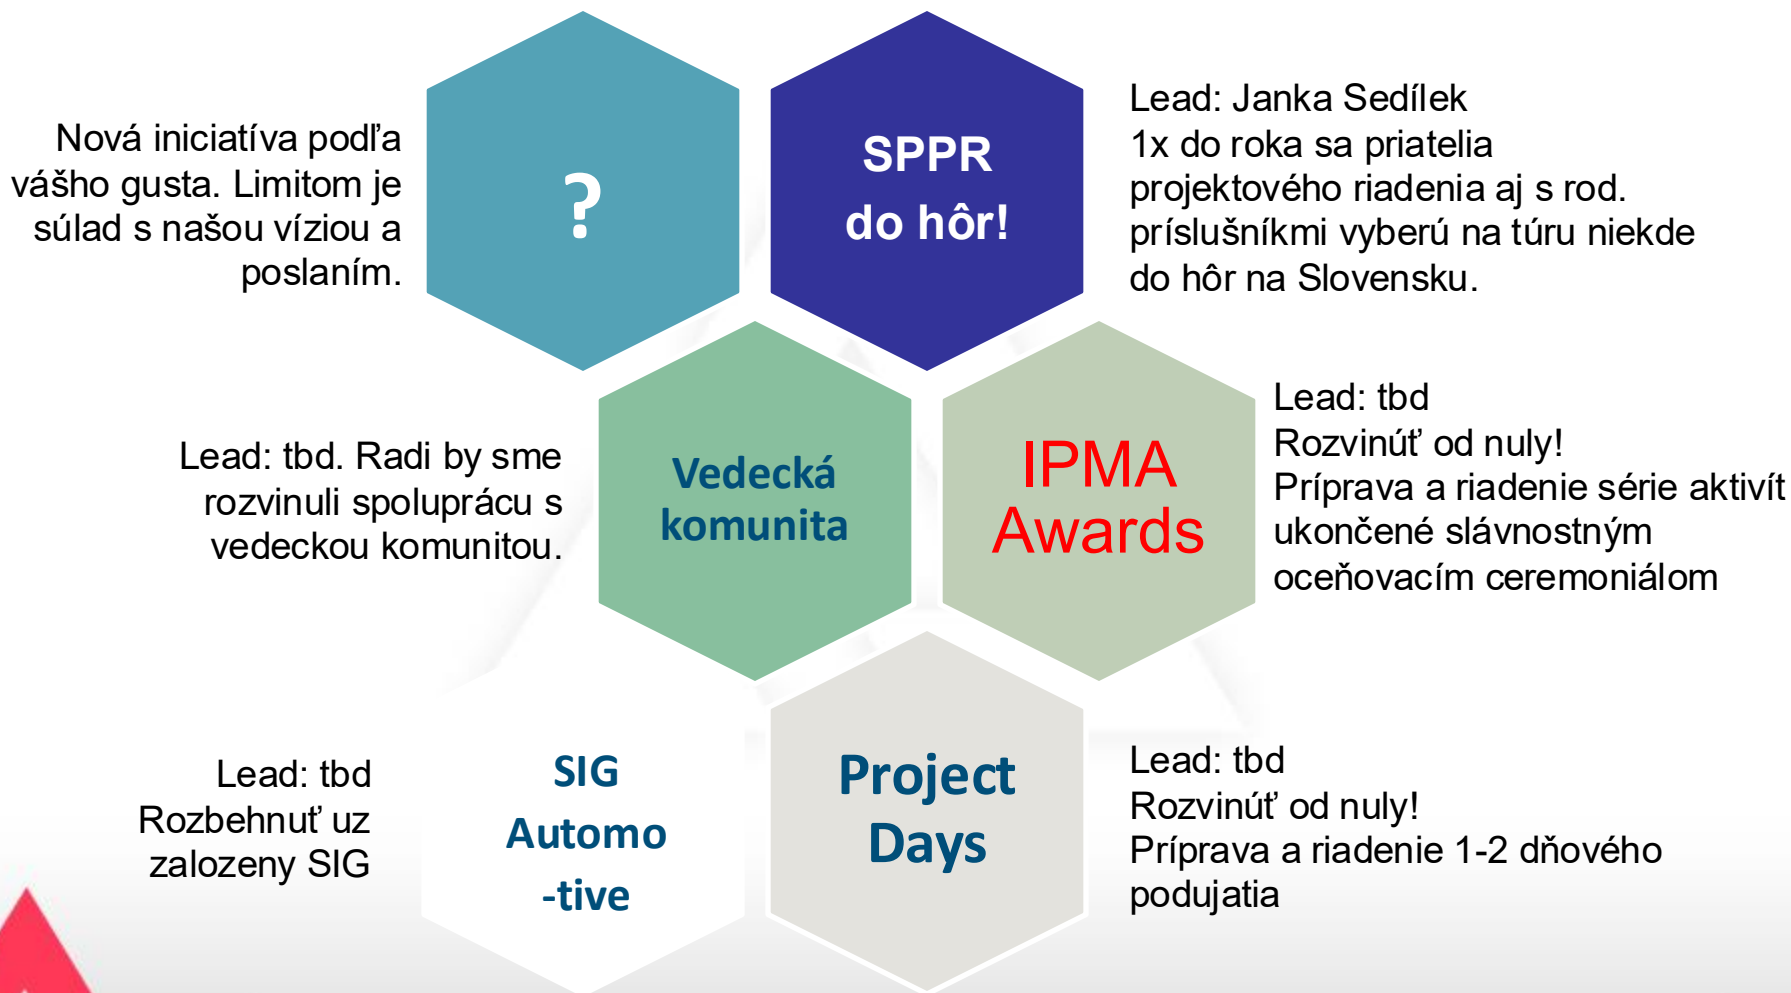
Nová iniciatíva podľa vášho gusta. Limitom je súlad s našou víziou a poslaním.

?

SPPR do hôr!

Lead: Janka Sedílek
1x do roka sa priatelia projektového riadenia aj s rod. príslušníkmi vyberú na túru niekde do hôr na Slovensku.

Lead: tbd. Radi by sme rozvinuli spoluprácu s vedeckou komunitou.

Vedecká komunita

IPMA Awards

Lead: tbd
Rozvinúť od nuly!
Príprava a riadenie série aktivít ukončené slávnostným oceňovacím ceremoniálom

Lead: tbd
Rozbehnuť uz zalozeny SIG

SIG Automo -tive

Project Days

Lead: tbd
Rozvinúť od nuly!
Príprava a riadenie 1-2 dňového podujatia